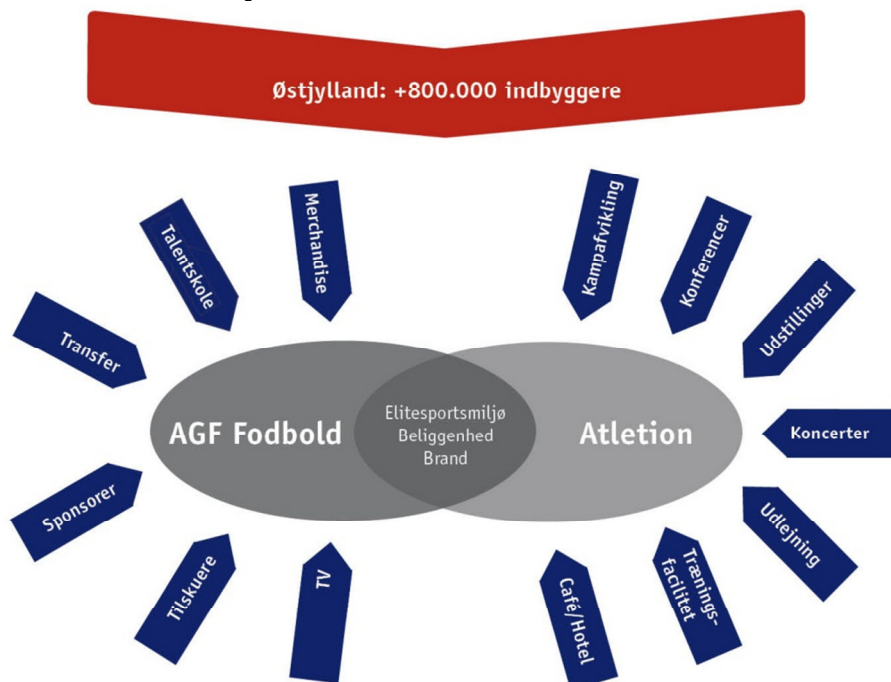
Østjylland: +800.000 indbyggere

Talentskole

Merchandise

Transfer

Kampafvikling

Konferencer

Udstillinger

AGF Fodbold

Elitesportsmiljø
Beliggenhed
Brand

Atletion

Koncerter

Sponsorer

Tilskuere

TV

Café/Hotel

Trænings-facilitet

Udlejning